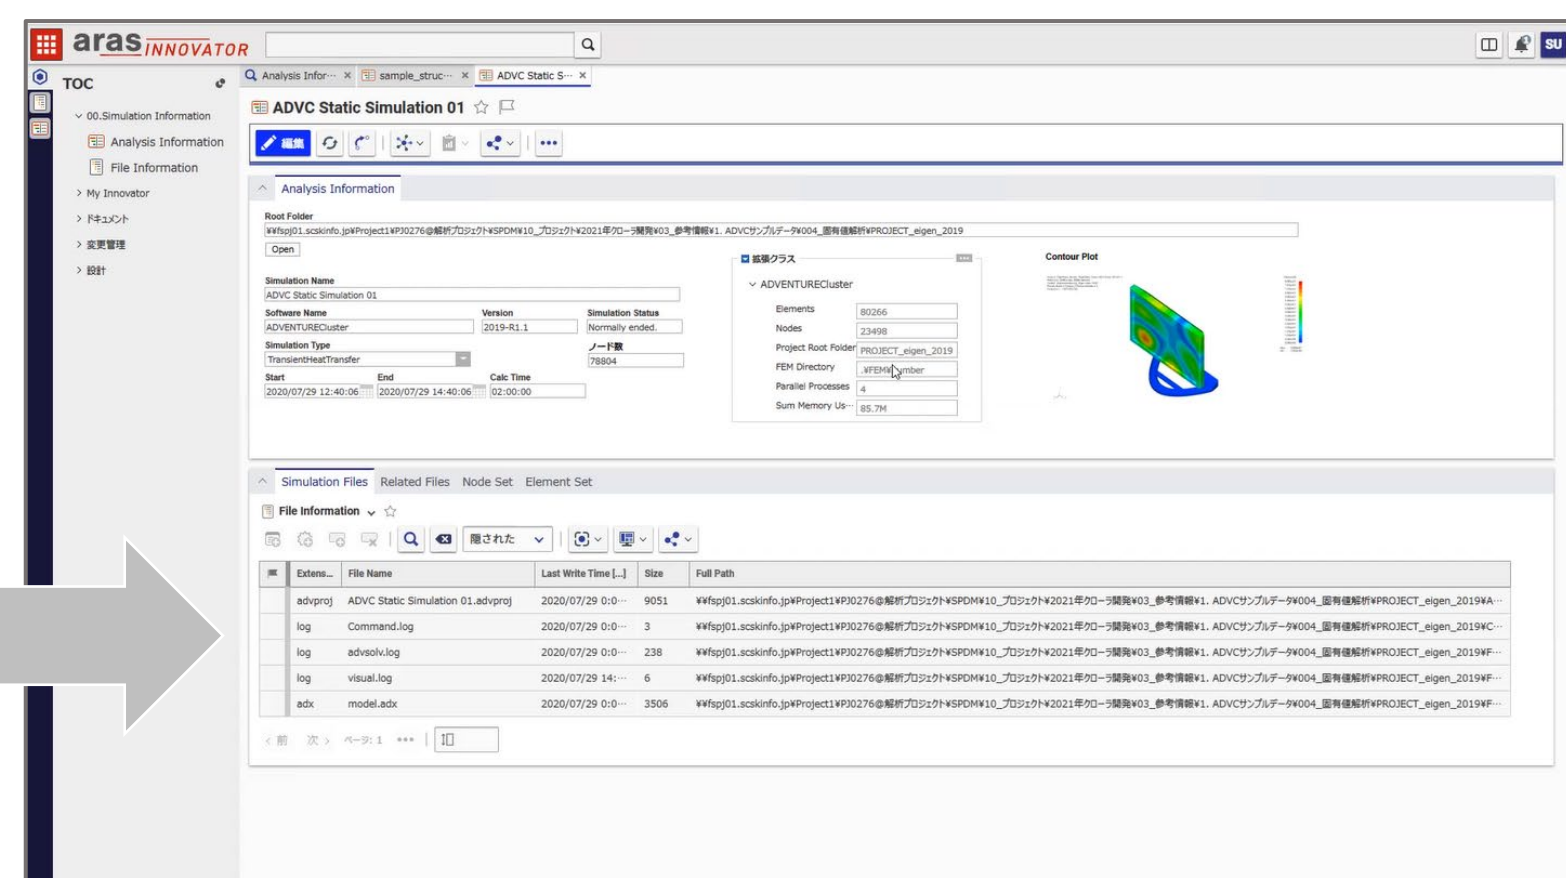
aras INNOVATOR

SU

TOC

00.Simulation Information

Analysis Information

File Information

My Innovator

ドキュメント

変更管理

設計

Analysis Infor··· × sample_struc··· × ADVC Static S··· ×

ADVC Static Simulation 01

編集

Analysis Information

Root Folder

¥¥fspj01.scskinfo.jp¥Project1¥PJ0276@解析プロジェクト¥SPDM¥10_プロジェクト¥2021年クローラ開発¥03_参考情報¥1. ADVCサンプルデータ¥004_固有値解析¥PROJECT_eigen_2019

Open

Simulation Name

ADVC Static Simulation 01

Software Name

ADVENTURECluster

Version

2019-R1.1

Simulation Status

Normally ended.

Simulation Type

TransientHeatTransfer

ノード数

78804

Start

2020/07/29 12:40:06

End

2020/07/29 14:40:06

Calc Time

02:00:00

拡張クラス

ADVENTURECluster

Elements

80266

Nodes

23498

Project Root Folder

PROJECT_eigen_2019

FEM Directory

.¥FEM¥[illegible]mber

Parallel Processes

4

Sum Memory Us···

85.7M

Contour Plot

Simulation Files Related Files Node Set Element Set

File Information

隠された

| | Extens... | File Name | Last Write Time [...] | Size | Full Path |
|---|---|---|---|---|---|
| | advproj | ADVC Static Simulation 01.advproj | 2020/07/29 0:0··· | 9051 | ¥¥fspj01.scskinfo.jp¥Project1¥PJ0276@解析プロジェクト¥SPDM¥10_プロジェクト¥2021年クローラ開発¥03_参考情報¥1. ADVCサンプルデータ¥004_固有値解析¥PROJECT_eigen_2019¥A··· |
| | log | Command.log | 2020/07/29 0:0··· | 3 | ¥¥fspj01.scskinfo.jp¥Project1¥PJ0276@解析プロジェクト¥SPDM¥10_プロジェクト¥2021年クローラ開発¥03_参考情報¥1. ADVCサンプルデータ¥004_固有値解析¥PROJECT_eigen_2019¥C··· |
| | log | advsolv.log | 2020/07/29 0:0··· | 238 | ¥¥fspj01.scskinfo.jp¥Project1¥PJ0276@解析プロジェクト¥SPDM¥10_プロジェクト¥2021年クローラ開発¥03_参考情報¥1. ADVCサンプルデータ¥004_固有値解析¥PROJECT_eigen_2019¥F··· |
| | log | visual.log | 2020/07/29 14:··· | 6 | ¥¥fspj01.scskinfo.jp¥Project1¥PJ0276@解析プロジェクト¥SPDM¥10_プロジェクト¥2021年クローラ開発¥03_参考情報¥1. ADVCサンプルデータ¥004_固有値解析¥PROJECT_eigen_2019¥F··· |
| | adx | model.adx | 2020/07/29 0:0··· | 3506 | ¥¥fspj01.scskinfo.jp¥Project1¥PJ0276@解析プロジェクト¥SPDM¥10_プロジェクト¥2021年クローラ開発¥03_参考情報¥1. ADVCサンプルデータ¥004_固有値解析¥PROJECT_eigen_2019¥F··· |

< 前 次 > ページ: 1 ··· 10